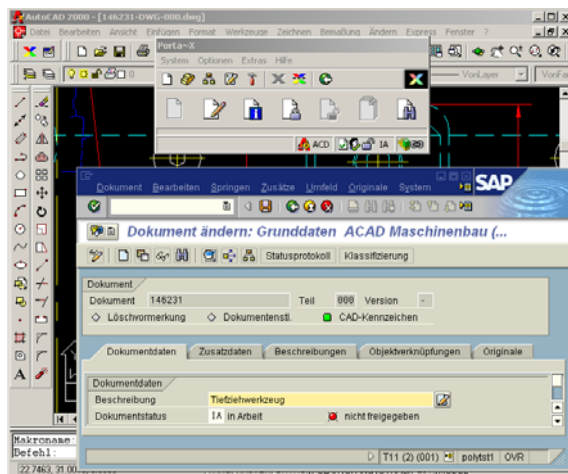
AutoCAD 2000 - [146231-DWG-000.dwg]

Datei Bearbeiten Ansicht Einfügen Format Werkzeuge Zeichnen Bemaßung Ändern Express Fenster ?

VonLayer

VonLa

Porta~X

System Optionen Extras Hilfe

ACD

IA

Dokument Bearbeiten Springen Zusätze Umfeld Originale System

SAP

Dokument ändern: Grunddaten ACAD Maschinenbau (...

Statusprotokoll Klassifizierung

Dokument

Dokument 146231 Teil 000 Version

Löschvormerkung Dokumentenstl. CAD-Kennzeichen

Dokumentdaten Zusatzdaten Beschreibungen Objektverknüpfungen Originale

Dokumentdaten

Beschreibung Tiefziehwerkzeug

Dokumentstatus IA in Arbeit nicht freigegeben

T11 (2) (001) polytst1 OVR

Makroname:

Befehl:

22.7463, 31.00